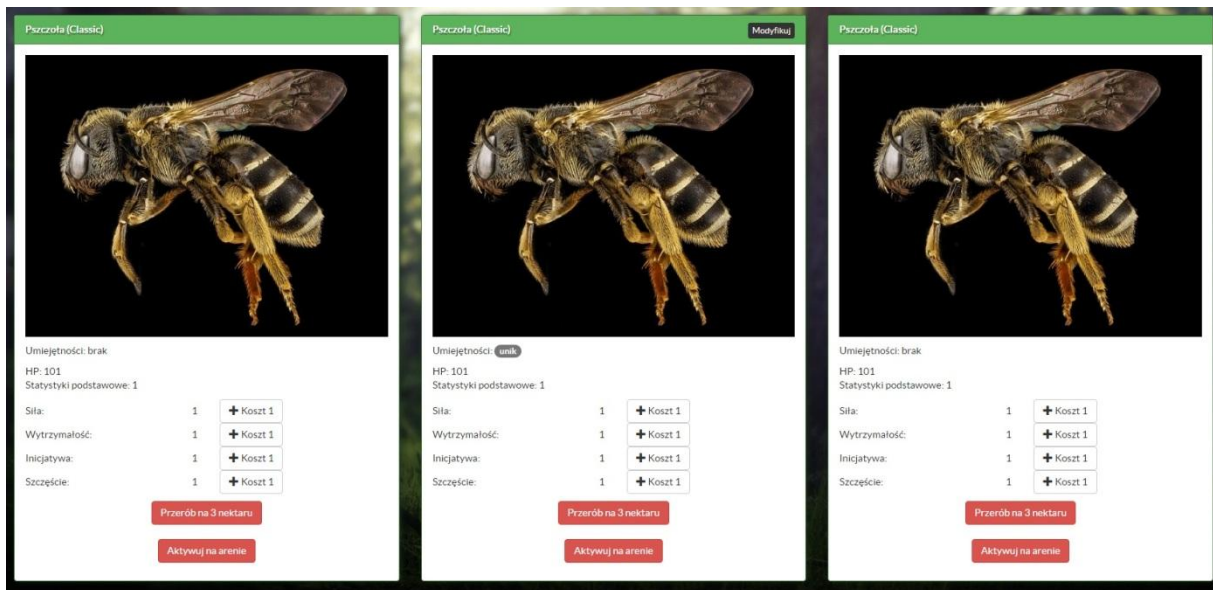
Pszczoła (Classic)

Umiejętności: brak

HP: 101
Statystyki podstawowe: 1

| | | |
|---|---|---|
| Siła: | 1 | + Koszt 1 |
| Wytrzymałość: | 1 | + Koszt 1 |
| Inicjatywa: | 1 | + Koszt 1 |
| Szczęście: | 1 | + Koszt 1 |

Przerób na 3 nektaru

Aktywuj na arenie

Pszczoła (Classic)

Modyfikuj

Umiejętności: unik

HP: 101
Statystyki podstawowe: 1

| | | |
|---|---|---|
| Siła: | 1 | + Koszt 1 |
| Wytrzymałość: | 1 | + Koszt 1 |
| Inicjatywa: | 1 | + Koszt 1 |
| Szczęście: | 1 | + Koszt 1 |

Przerób na 3 nektaru

Aktywuj na arenie

Pszczoła (Classic)

Umiejętności: brak

HP: 101
Statystyki podstawowe: 1

| | | |
|---|---|---|
| Siła: | 1 | + Koszt 1 |
| Wytrzymałość: | 1 | + Koszt 1 |
| Inicjatywa: | 1 | + Koszt 1 |
| Szczęście: | 1 | + Koszt 1 |

Przerób na 3 nektaru

Aktywuj na arenie